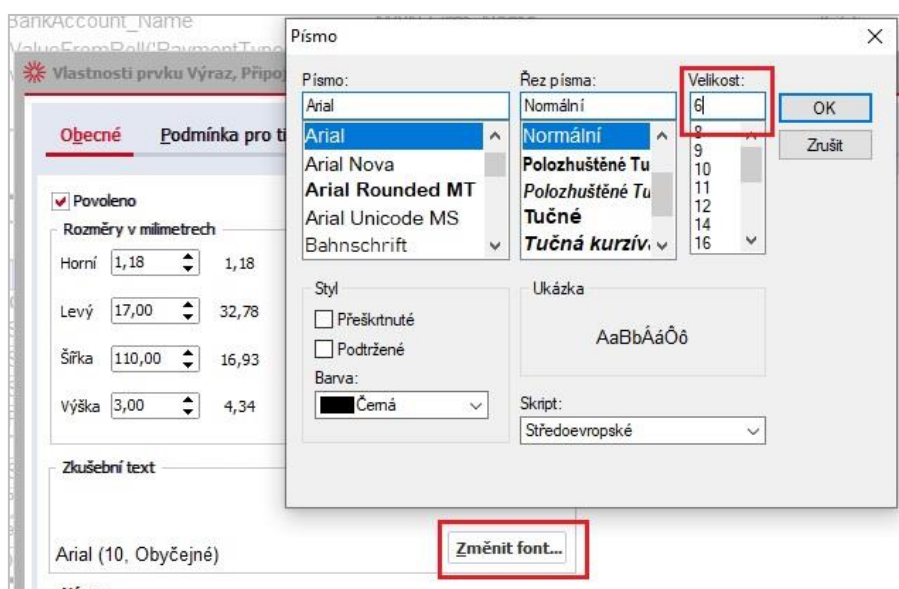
BankAccount_Name
ValueFromRoll('PaymentType
Vlastnosti prvku Výraz, Připoj

Obecné Podmínka pro ti

Povoleno
Rozměry v milimetrech
Horní 1,18 1,18
Levý 17,00 32,78
Šířka 110,00 16,93
Výška 3,00 4,34

Zkušební text

Arial (10, Obyčejné)

Změnit font...

Písmo

Písmo:
Arial
Arial
Arial Nova
Arial Rounded MT
Arial Unicode MS
Bahnschrift

Řez písma:
Normální
Normální
Polozhuštěné Tu
Polozhuštěné Tu
Tučné
Tučná kurzív

Velikost:
6
8
9
10
11
12
14
16

OK
Zrušit

Styl
Přeškrtnuté
Podtržené
Barva:
Černá

Ukázka
AaBbÁáÔô

Skript:
Středoevropské